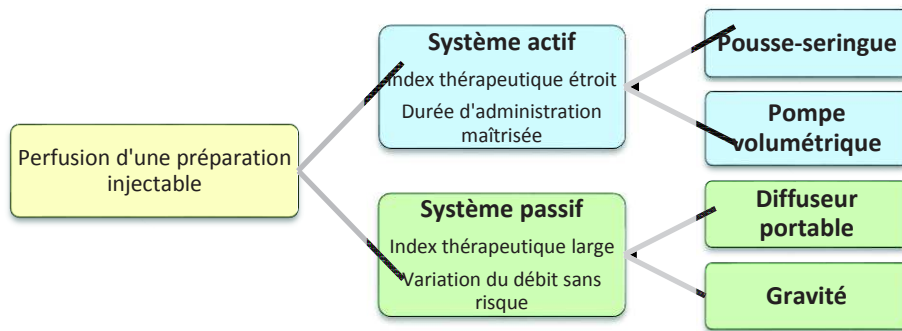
Perfusion d'une préparation injectable

Système actif
Index thérapeutique étroit
Durée d'administration maîtrisée

Pousse-seringue

Pompe volumétrique

Système passif
Index thérapeutique large
Variation du débit sans risque

Diffuseur portable

Gravité